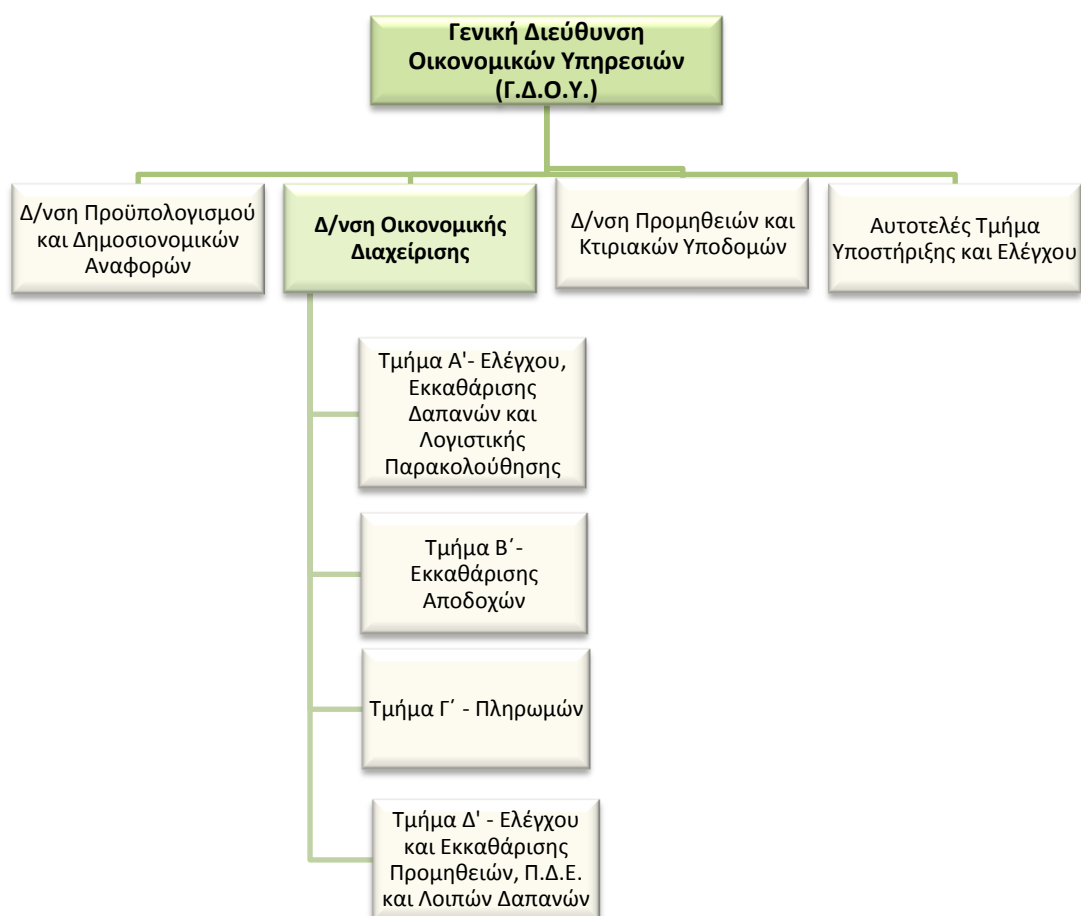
Γενική Διεύθυνση Οικονομικών Υπηρεσιών (Γ.Δ.Ο.Υ.)

Δ/νση Προϋπολογισμού και Δημοσιονομικών Αναφορών

Δ/νση Οικονομικής Διαχείρισης

Δ/νση Προμηθειών και Κτιριακών Υποδομών

Αυτοτελές Τμήμα Υποστήριξης και Ελέγχου

Τμήμα Α'- Ελέγχου, Εκκαθάρισης Δαπανών και Λογιστικής Παρακολούθησης

Τμήμα Β΄- Εκκαθάρισης Αποδοχών

Τμήμα Γ΄ - Πληρωμών

Τμήμα Δ' - Ελέγχου και Εκκαθάρισης Προμηθειών, Π.Δ.Ε. και Λοιπών Δαπανών